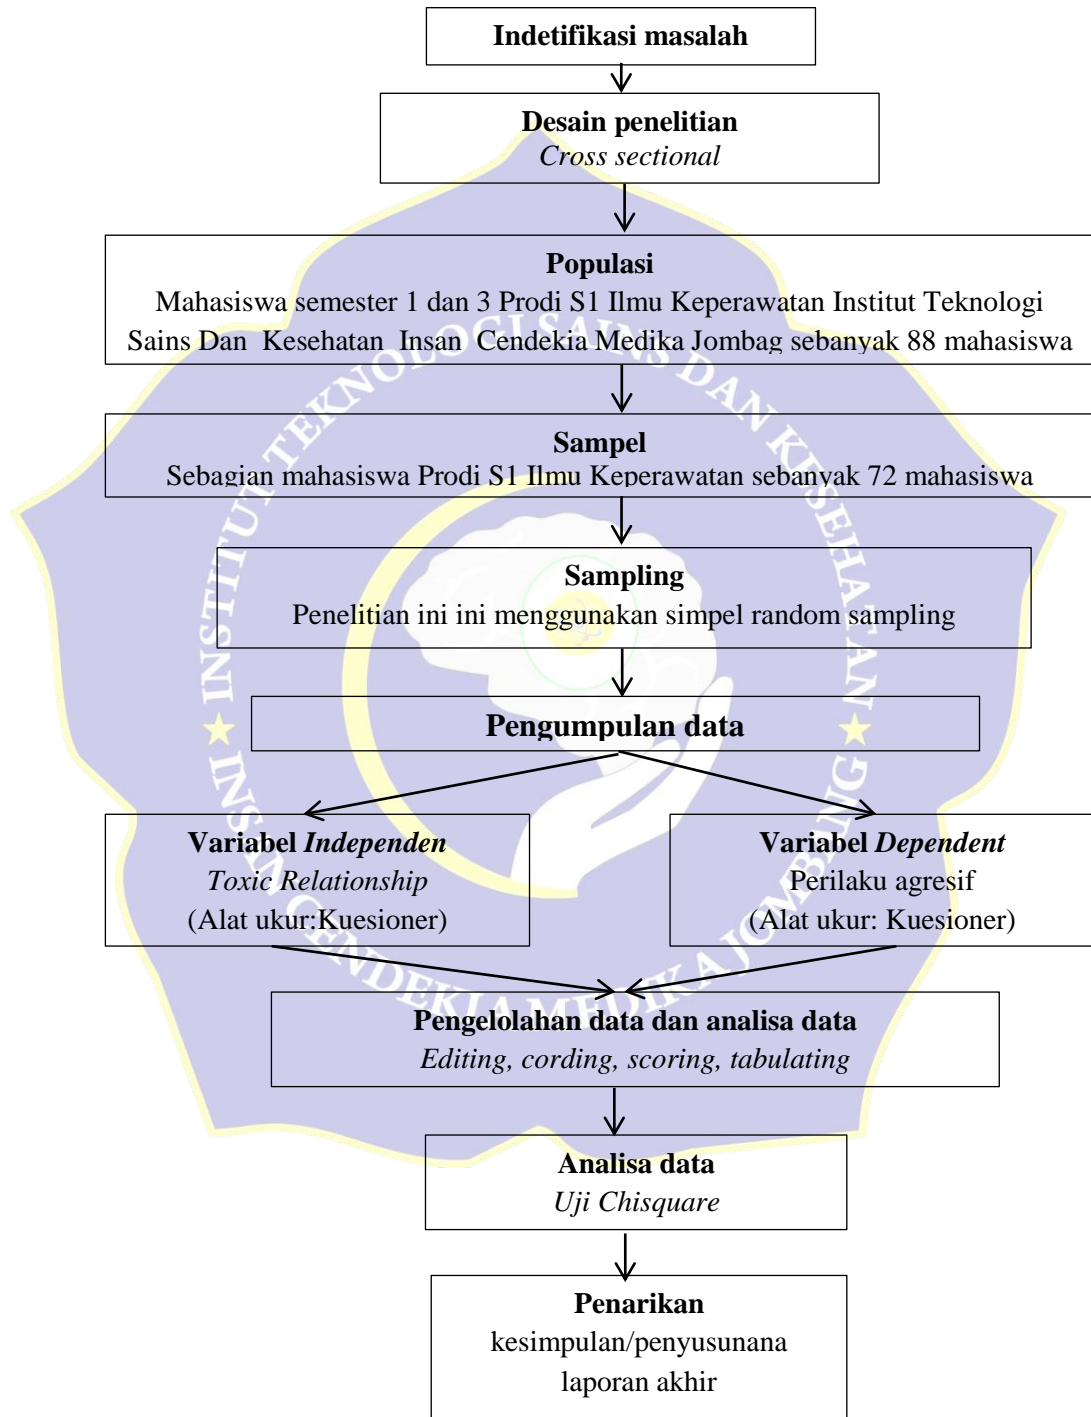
Indetifikasi masalah

Desain penelitian
Cross sectional

Populasi
Mahasiswa semester 1 dan 3 Prodi S1 Ilmu Keperawatan Institut Teknologi Sains Dan Kesehatan Insan Cendekia Medika Jombag sebanyak 88 mahasiswa

Sampel
Sebagian mahasiswa Prodi S1 Ilmu Keperawatan sebanyak 72 mahasiswa

Sampling
Penelitian ini ini menggunakan simpel random sampling

Pengumpulan data

Variabel Independen
Toxic Relationship
(Alat ukur:Kuesioner)

Variabel Dependent
Perilaku agresif
(Alat ukur: Kuesioner)

Pengelolahan data dan analisa data
Editing, cording, scoring, tabulating

Analisa data
Uji Chisquare

Penarikan
kesimpulan/penyusunana
laporan akhir